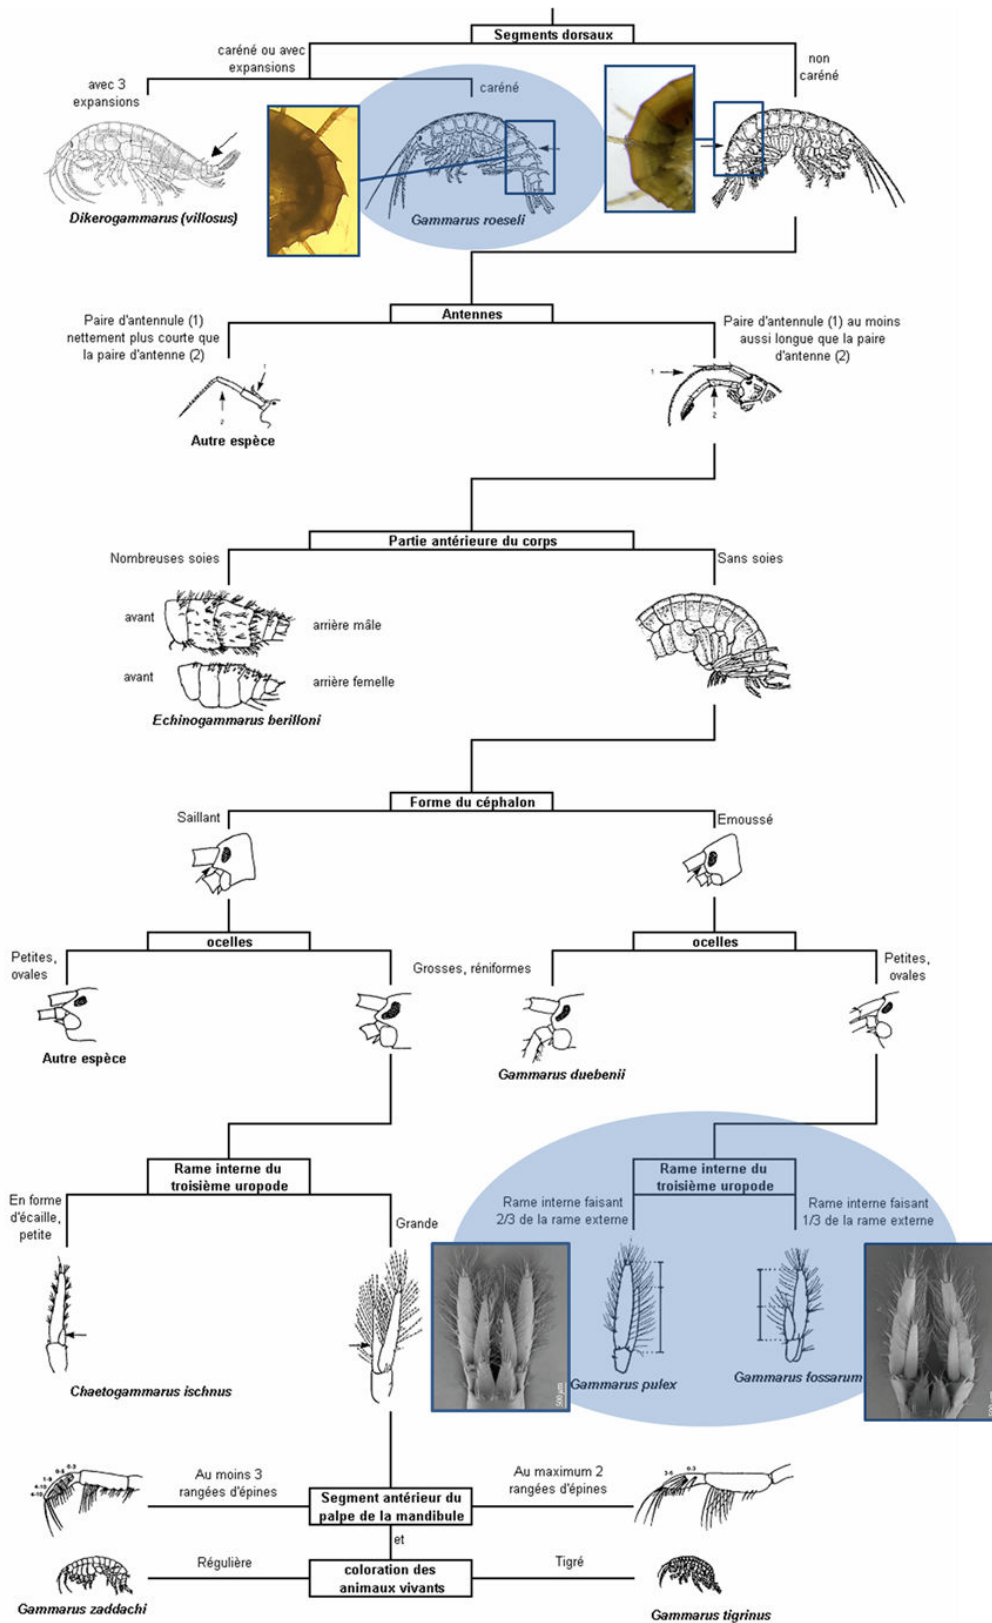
Segments dorsaux

caréné ou avec expansions

avec 3 expansions

caréné

non caréné

Dikerogammarus (villosus)

Gammarus roeseli

Antennes

Paire d'antennule (1) nettement plus courte que la paire d'antenne (2)

Paire d'antennule (1) au moins aussi longue que la paire d'antenne (2)

Autre espèce

Partie antérieure du corps

Nombreuses soies

Sans soies

avant

arrière mâle

avant

arrière femelle

Echinogammarus berilloni

Forme du céphalon

Saillant

Emoussé

ocelles

ocelles

Petites, ovales

Grosses, réniformes

Petites, ovales

Autre espèce

Gammarus duebenii

Rame interne du troisième uropode

Rame interne du troisième uropode

En forme d'écaille, petite

Grande

Rame interne faisant 2/3 de la rame externe

Rame interne faisant 1/3 de la rame externe

Chaetogammarus ischnus

Gammarus pulex

Gammarus fossarum

Au moins 3 rangées d'épines

Segment antérieur du palpe de la mandibule

Au maximum 2 rangées d'épines

et

Régulière

coloration des animaux vivants

Tigré

Gammarus zaddachi

Gammarus tigrinus